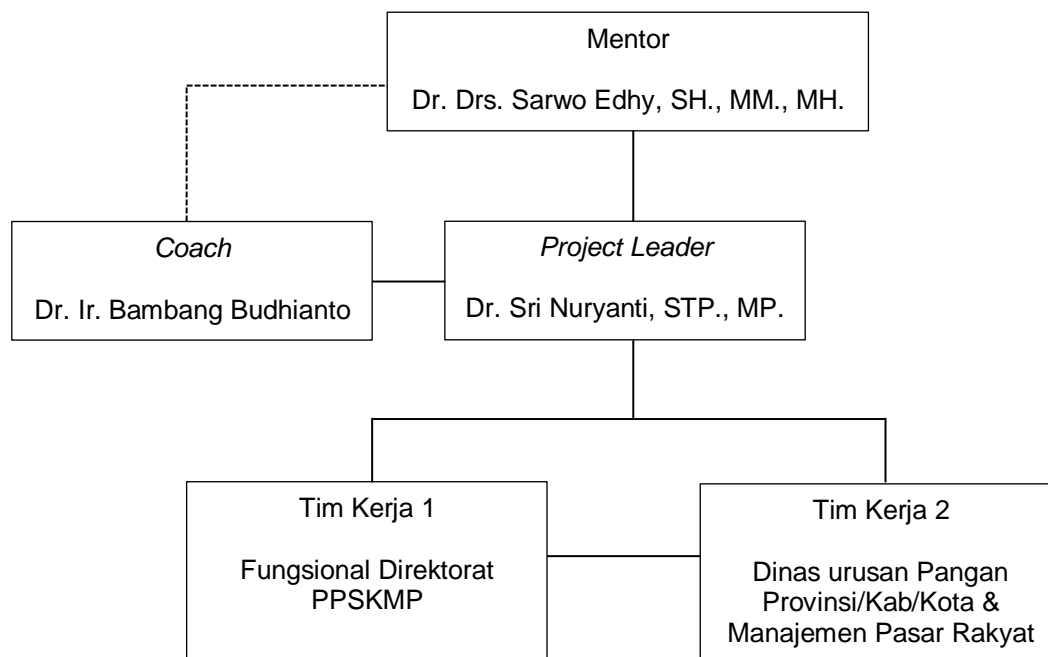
Mentor

Dr. Drs. Sarwo Edhy, SH., MM., MH.

*Coach*

Dr. Ir. Bambang Budhianto

*Project Leader*

Dr. Sri Nuryanti, STP., MP.

Tim Kerja 1

Fungsional Direktorat PPSKMP

Tim Kerja 2

Dinas urusan Pangan Provinsi/Kab/Kota & Manajemen Pasar Rakyat